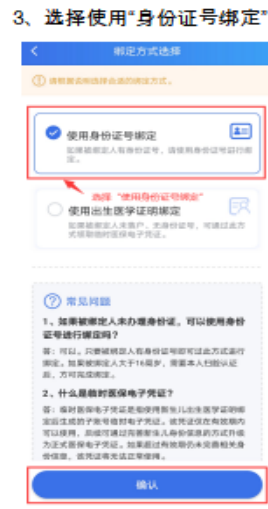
3、选择使用"身份证号绑定"

<

绑定方式选择

请根据实际情况选择合适的绑定方式。

使用身份证号绑定

如果被绑定人有身份证号，请使用身份证号进行绑定。

选择"使用身份证号绑定"

使用出生医学证明绑定

如果被绑定人未办理身份证号，可通过出生医学证明进行绑定。

常见问题

1、如果被绑定人未办理身份证，可以使用身份证号进行绑定吗？

答：可以，只要被绑定人有身份证号即可以此方式进行绑定，如果被绑定人大于16周岁，需要本人扫脸认证后，方可完成绑定。

2、什么是临时医保电子凭证？

答：临时医保电子凭证是指使用新生儿出生医学证明绑定后生成的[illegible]电子凭证，该凭证仅在有效期内可以使用，后续可通过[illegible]转为正式医保电子凭证。如果超过有效期仍未完成转换，该凭证将无法正常使用。

确认